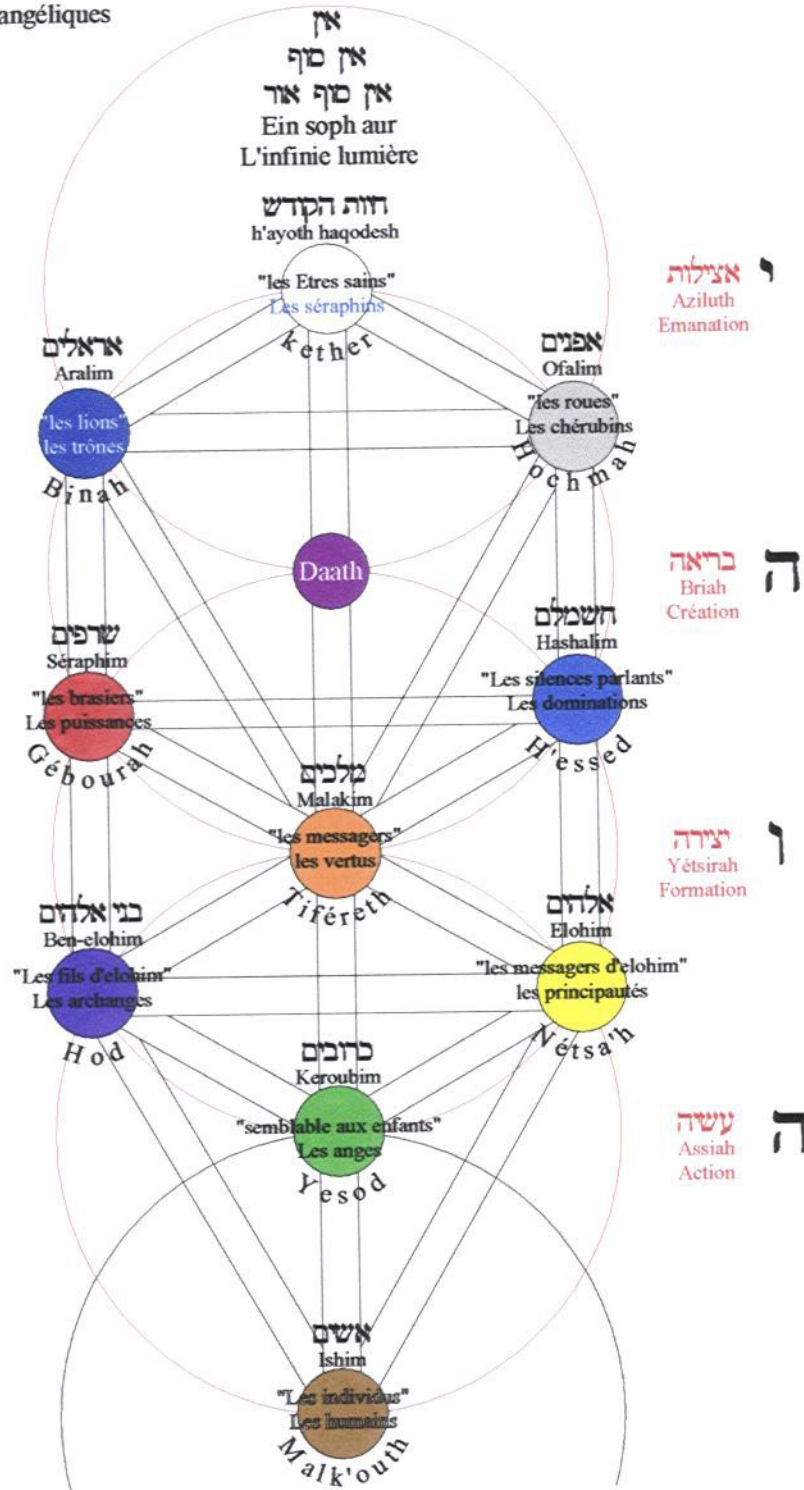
angéliques

אין
אין סוף
אין סוף אור
Ein soph aur
L'infinie lumière

חיות הקודש
h'ayoth haqodesh
"les Etres sains"
Les séraphins
Kether

י אצילות
Aziluth
Emanation

אראלים
Aralim
"les lions"
les trônes
Binah

אופנים
Ofalim
"les roues"
Les chérubins
Hochmah

Daath

ה בריאה
Briah
Création

שרפים
Séraphim
"les brasiers"
Les puissances
Gébourah

חשמלים
Hashalim
"Les silences parlants"
Les dominations
H'essed

מלכים
Malakim
"les messagers"
les vertus
Tiféreth

ו יצירה
Yétsirah
Formation

בני אלהים
Ben-elohim
"Les fils d'elohim"
Les archanges
Hod

אלהים
Elohim
"les messagers d'elohim"
les principautés
Nétsa'h

כרובים
Keroubim
"semblable aux enfants"
Les anges
Yesod

ה עשיה
Assiah
Action

אישים
Ishim
"Les individus"
Les humains
Malk'outh